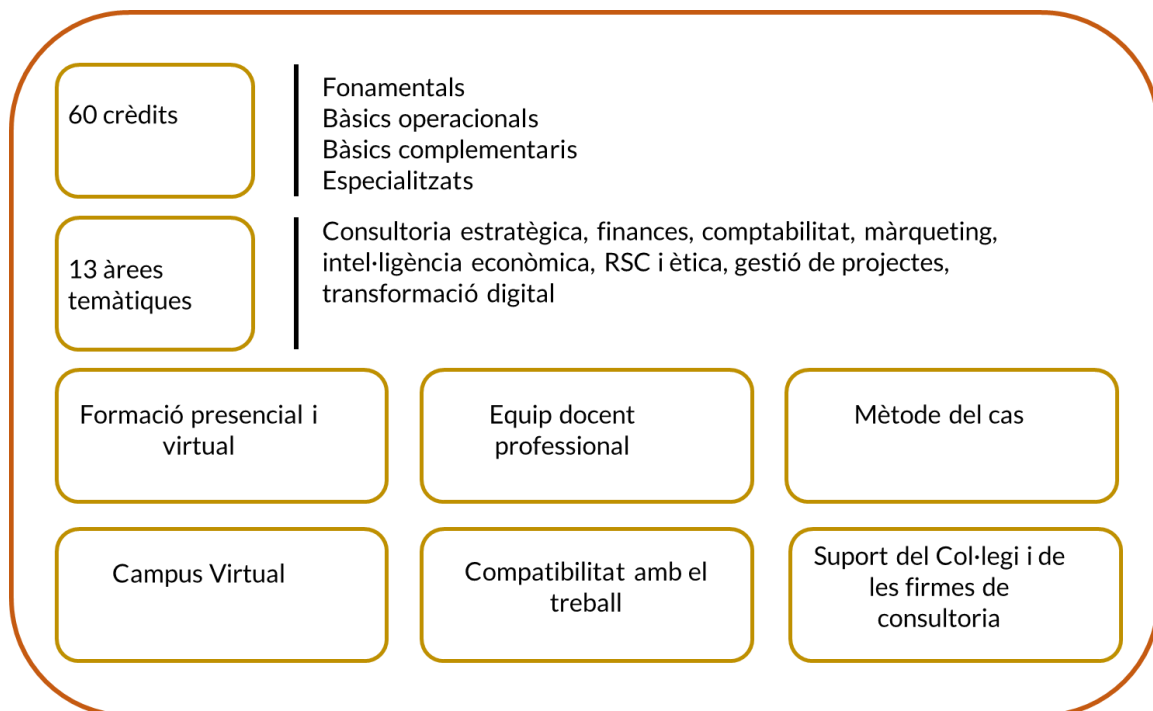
60 crèdits

Fonamentals
Bàsics operacionals
Bàsics complementaris
Especialitzats

13 àrees temàtiques

Consultoria estratègica, finances, comptabilitat, màrqueting, intel·ligència econòmica, RSC i ètica, gestió de projectes, transformació digital

Formació presencial i virtual

Equip docent professional

Mètode del cas

Campus Virtual

Compatibilitat amb el treball

Suport del Col·legi i de les firmes de consultoria